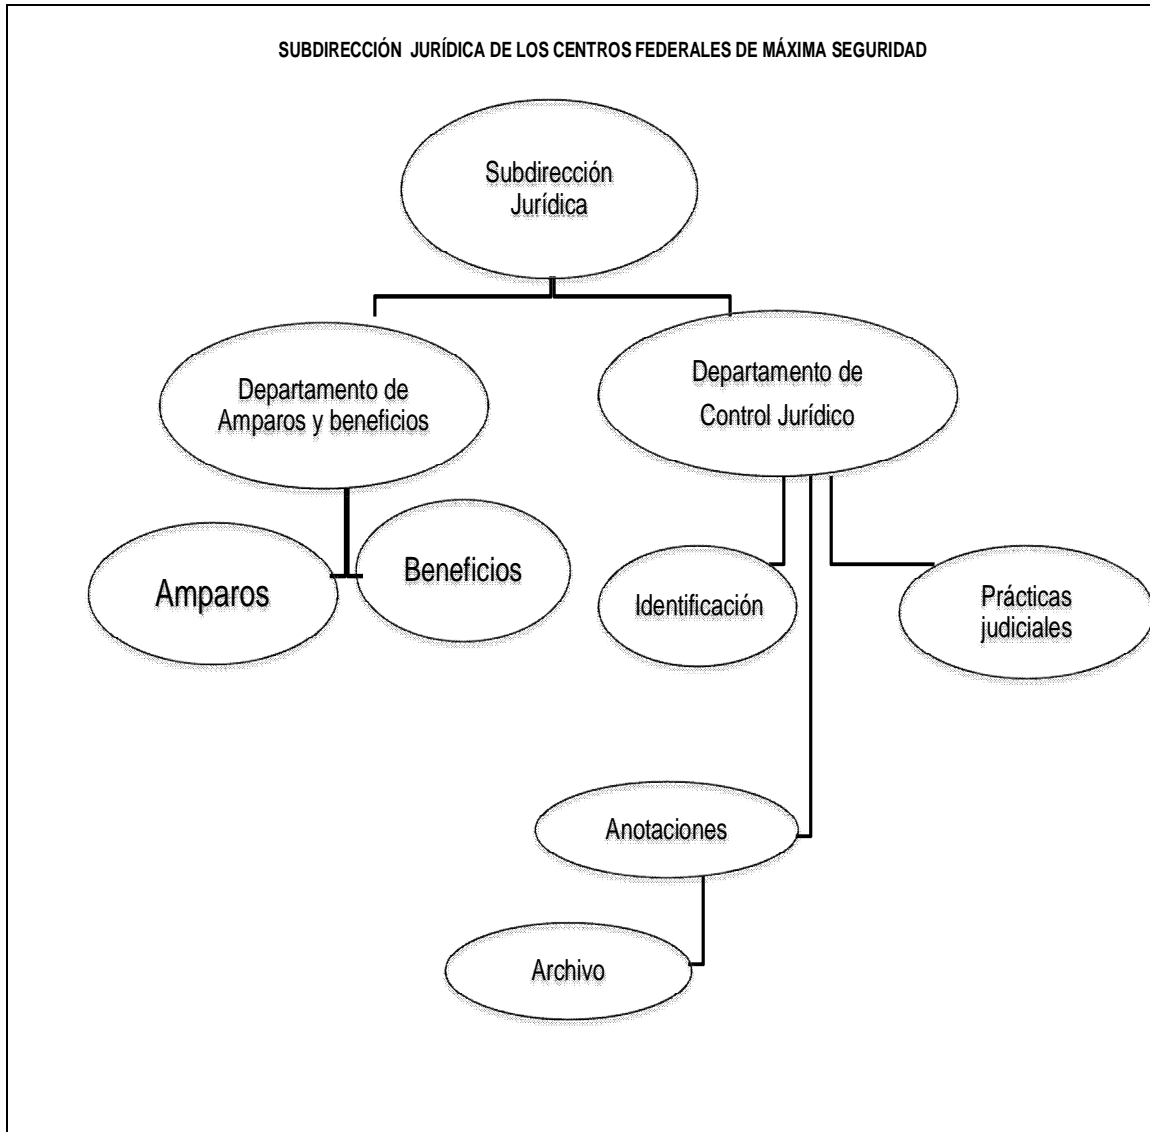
SUBDIRECCIÓN JURÍDICA DE LOS CENTROS FEDERALES DE MÁXIMA SEGURIDAD

Subdirección Jurídica

Departamento de Amparos y beneficios

Departamento de Control Jurídico

Amparos

Beneficios

Identificación

Prácticas judiciales

Anotaciones

Archivo